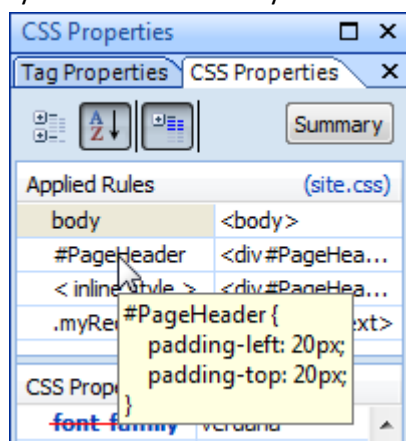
CSS Properties

Tag Properties | CSS Properties

Summary

| Applied Rules | (site.css) |
|---|---|
| body | <body> |
| #PageHeader | <div#PageHea... |
| < inline style > | <div#PageHea... |
| .myRe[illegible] | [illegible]ext> |

#PageHeader {
padding-left: 20px;
padding-top: 20px;
}

CSS Prope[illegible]

font-family | verdana